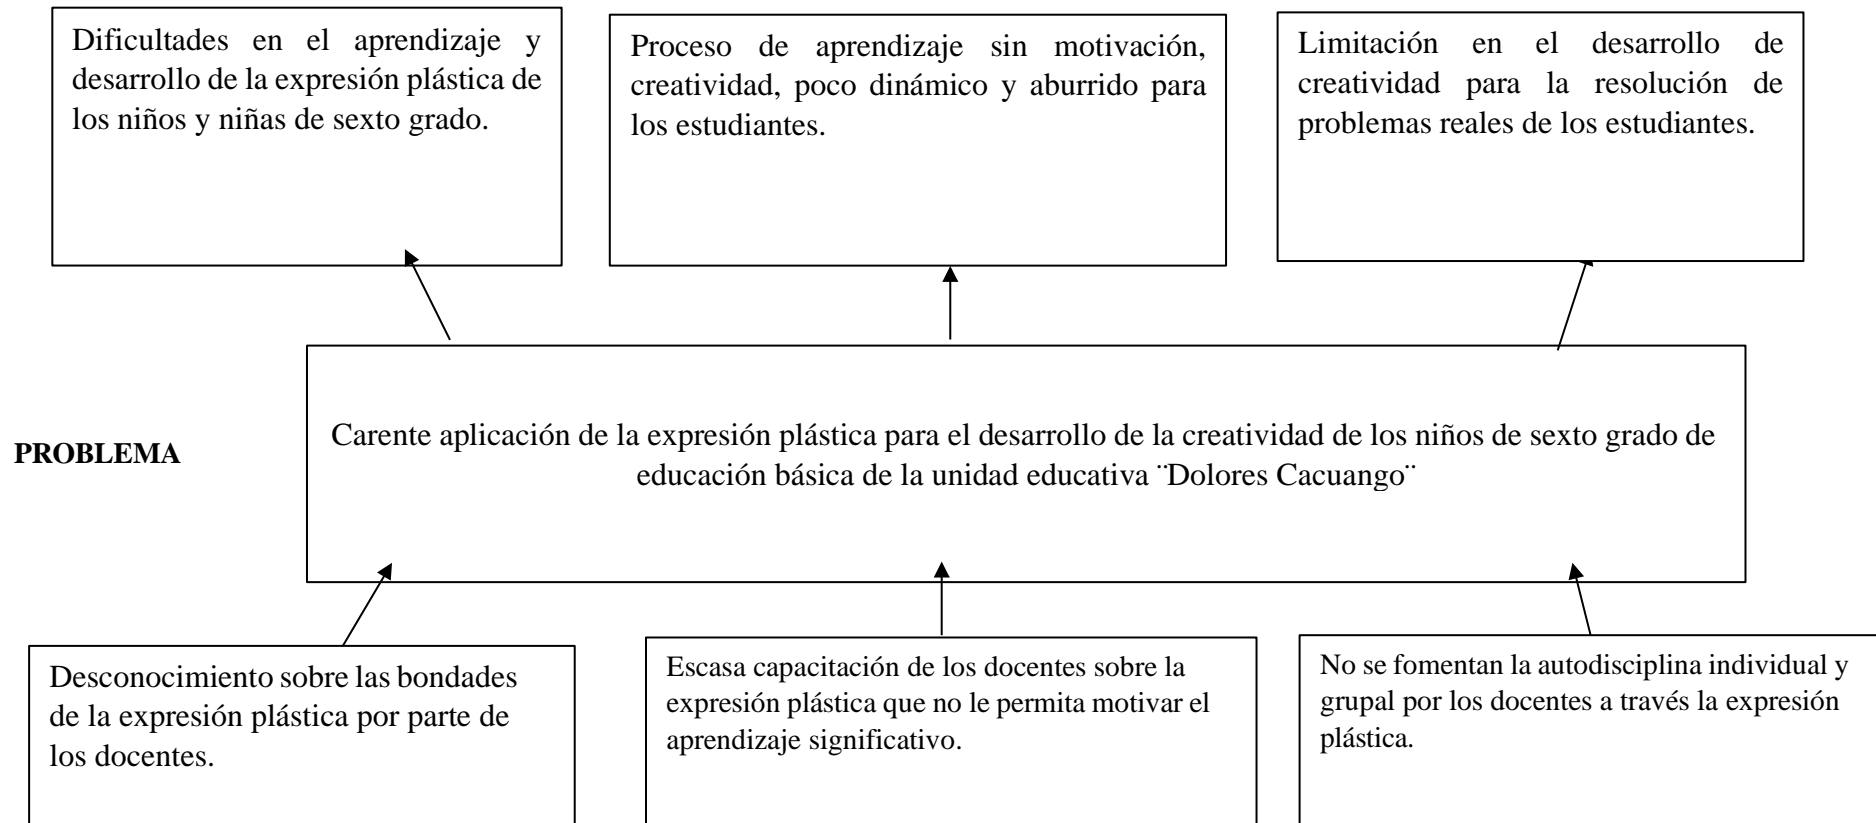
Dificultades en el aprendizaje y desarrollo de la expresión plástica de los niños y niñas de sexto grado.

Proceso de aprendizaje sin motivación, creatividad, poco dinámico y aburrido para los estudiantes.

Limitación en el desarrollo de creatividad para la resolución de problemas reales de los estudiantes.

PROBLEMA

Carente aplicación de la expresión plástica para el desarrollo de la creatividad de los niños de sexto grado de educación básica de la unidad educativa ¨Dolores Cacuango¨

Desconocimiento sobre las bondades de la expresión plástica por parte de los docentes.

Escasa capacitación de los docentes sobre la expresión plástica que no le permita motivar el aprendizaje significativo.

No se fomentan la autodisciplina individual y grupal por los docentes a través la expresión plástica.